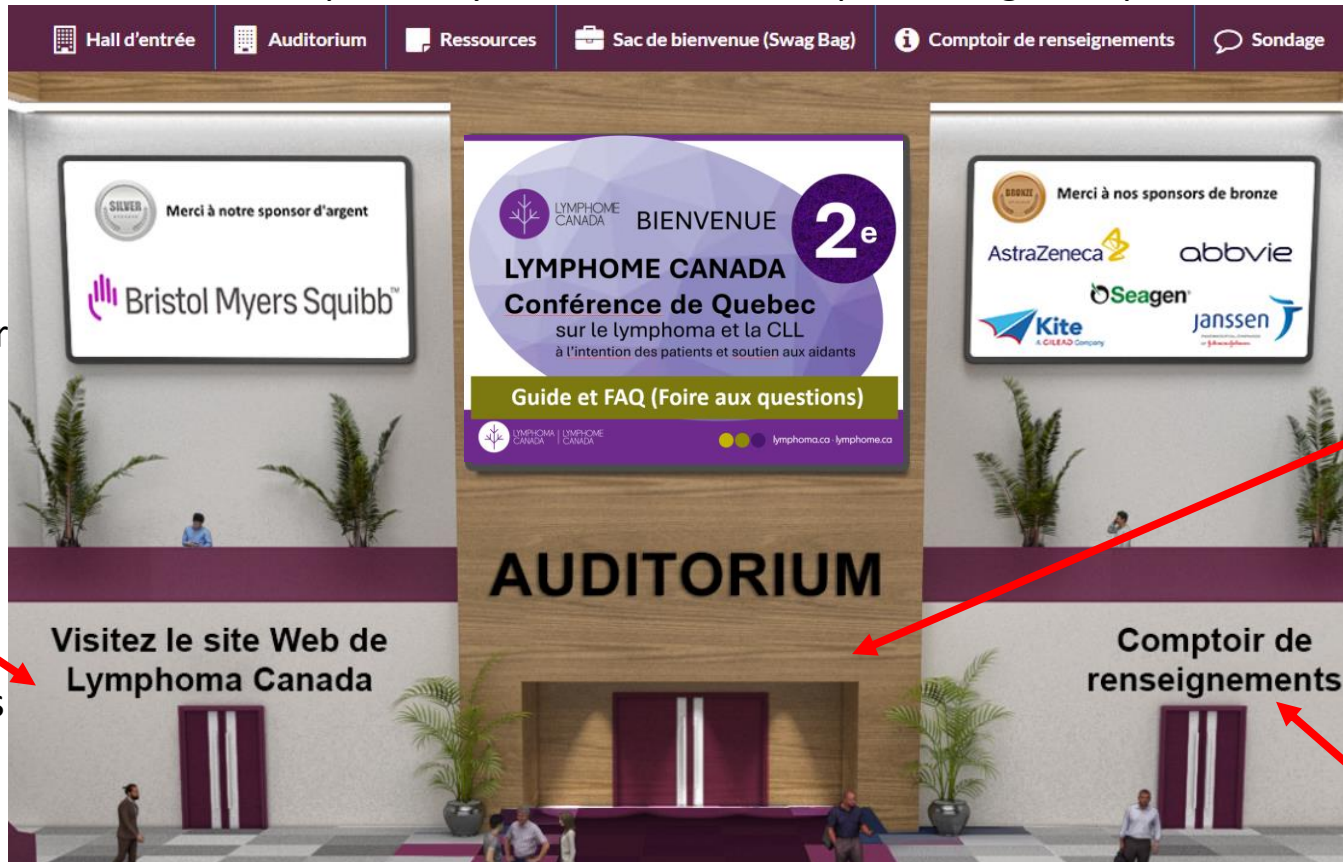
Hall d'entrée | Auditorium | Ressources | Sac de bienvenue (Swag Bag) | Comptoir de renseignements | Sondage

SILVER

Merci à notre sponsor d'argent

Bristol Myers Squibb™

LYMPHOME CANADA

BIENVENUE

$2^e$

LYMPHOME CANADA
Conférence de Quebec
sur le lymphoma et la CLL
à l'intention des patients et soutien aux aidants

Guide et FAQ (Foire aux questions)

LYMPHOMA CANADA | LYMPHOME CANADA

lymphoma.ca · lymphome.ca

BRONZE

Merci à nos sponsors de bronze

AstraZeneca

abbvie

Seagen

Kite
A GILEAD Company

Janssen

AUDITORIUM

Visitez le site Web de Lymphoma Canada

Comptoir de renseignements